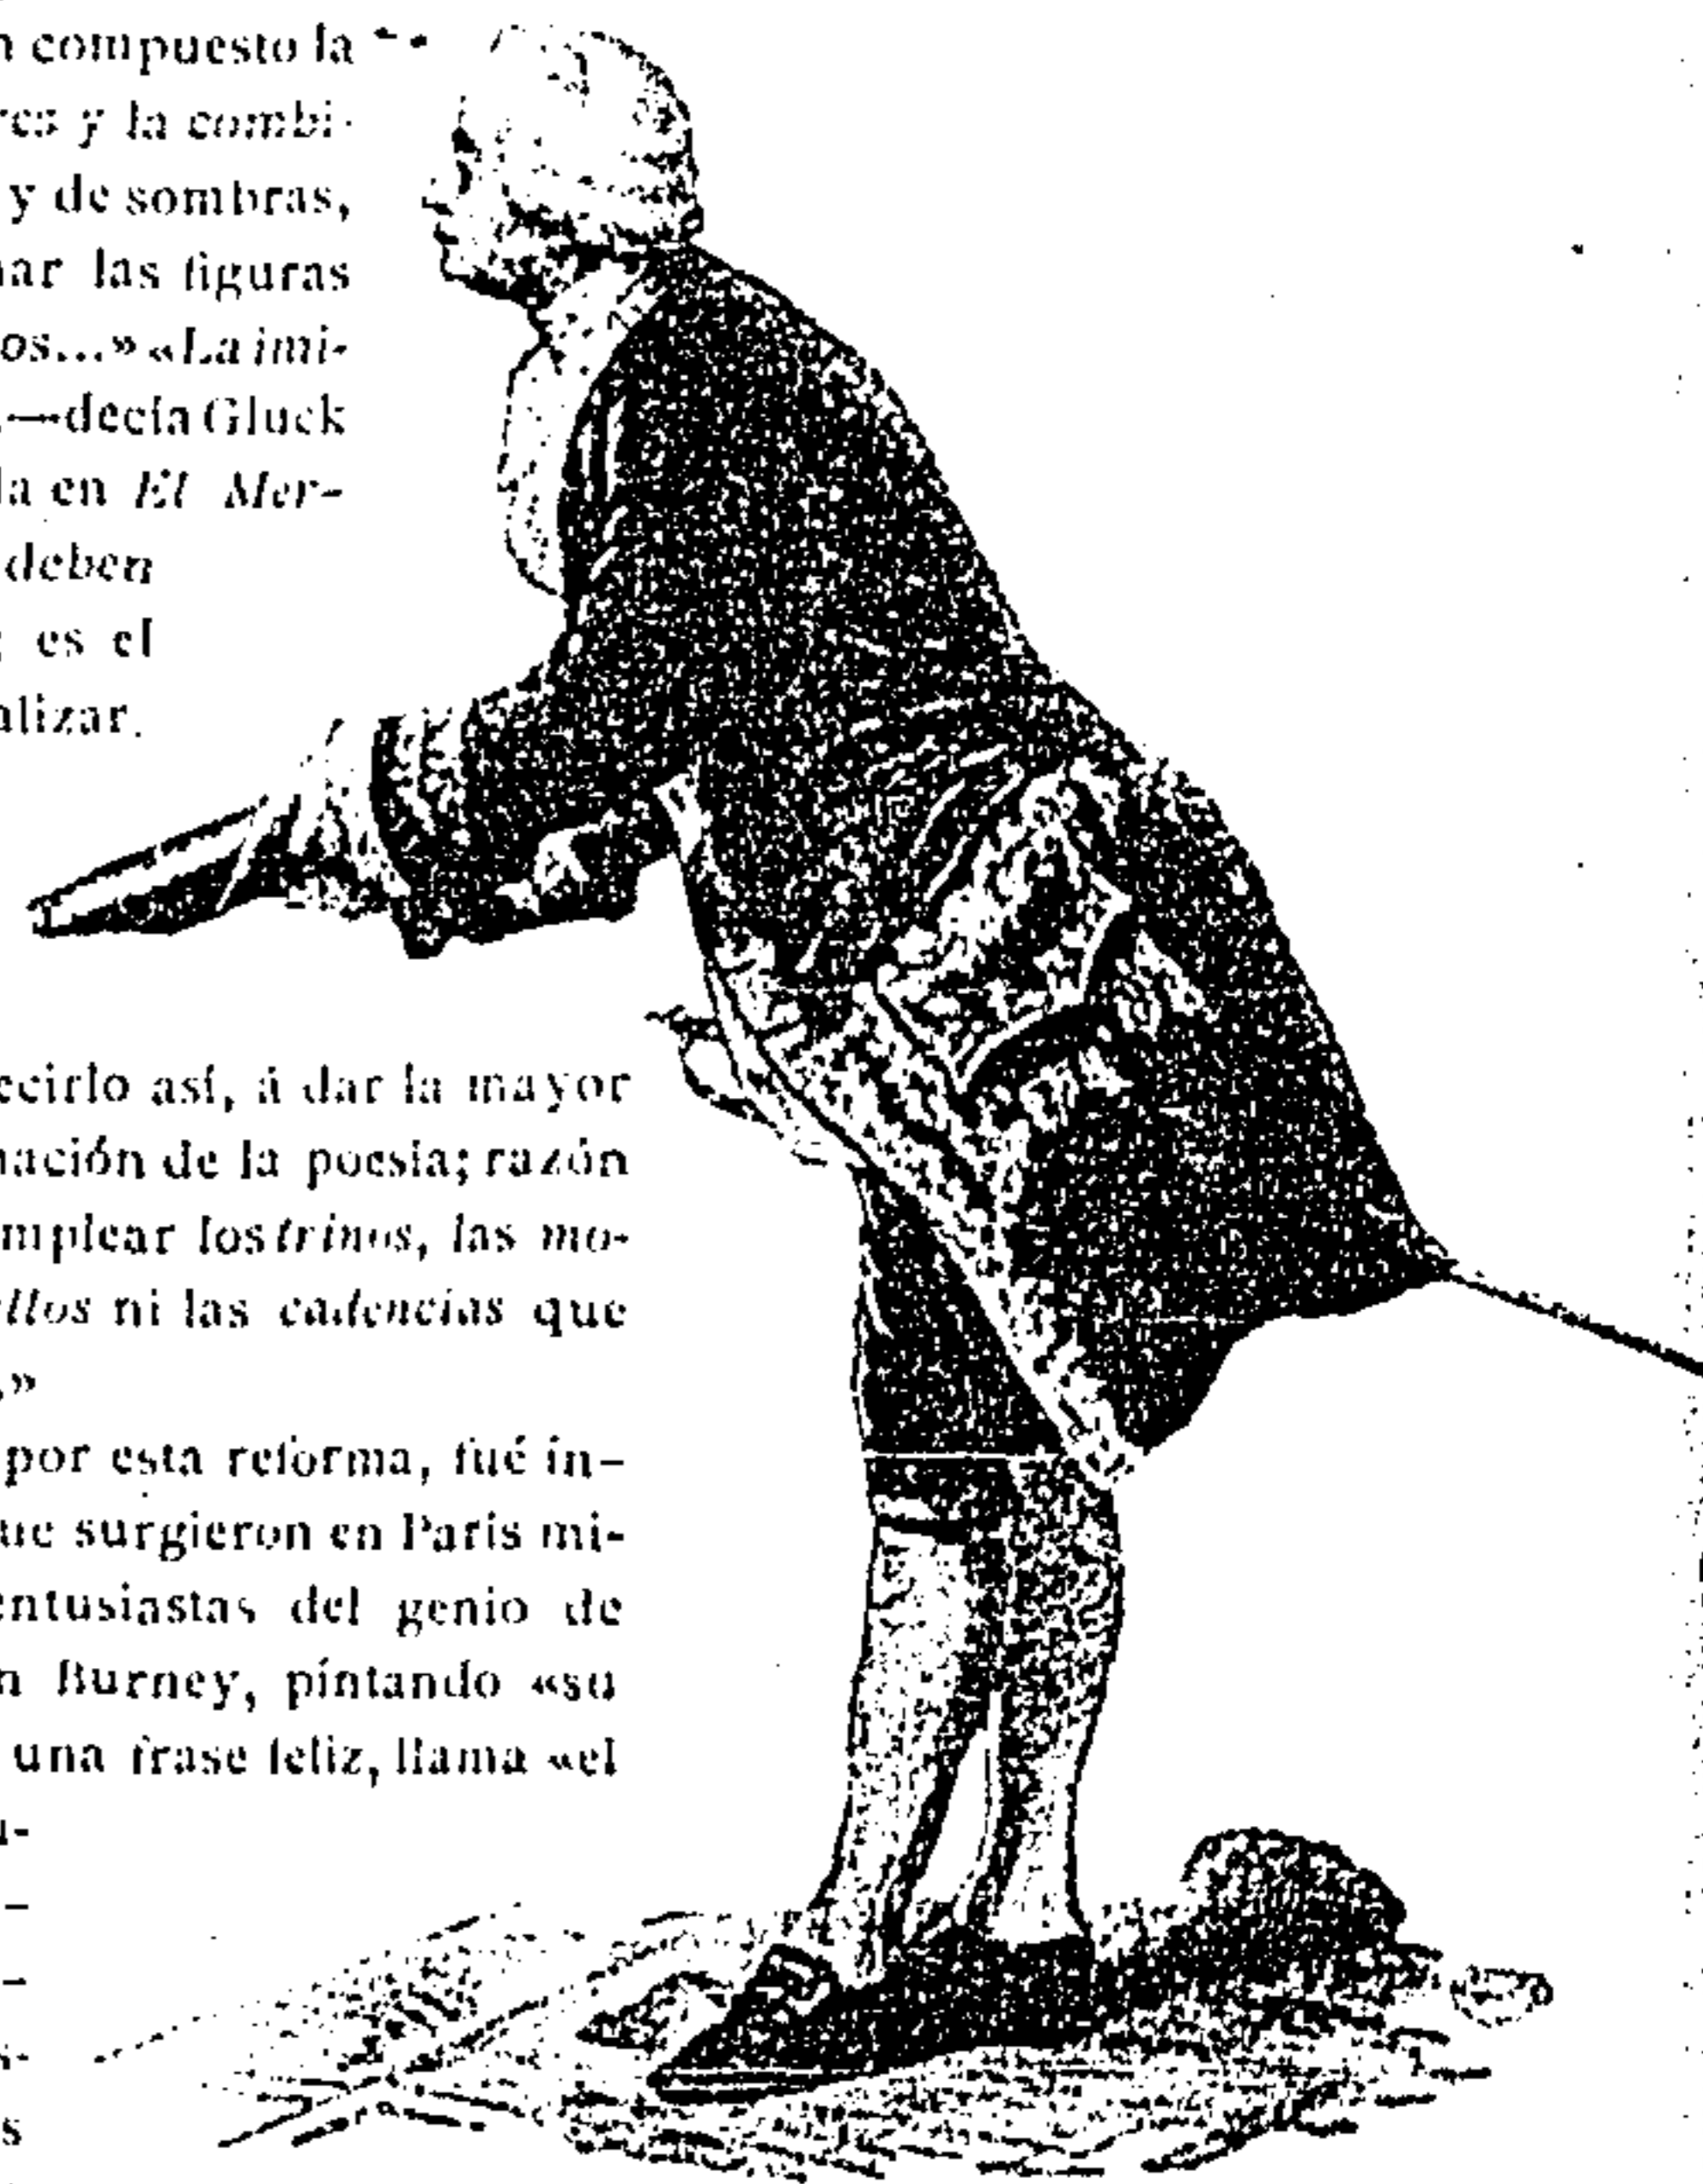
n compuesto la
res y la combi-
y de sombras,
nar las figuras
os...» «La imi-
,—decía Gluck
la en El Mer-
deben
; es el
alizar.

ecirlo así, á dar la mayor
nación de la poesía; razón
mplear los trinos, las mo-
llos ni las cadencias que
.»

por esta reforma, fué in-
ue surgieron en París mi-
entusiastas del genio de
n Burney, pintando «su
una frase feliz, llama «el
a-
–
–
s-
s